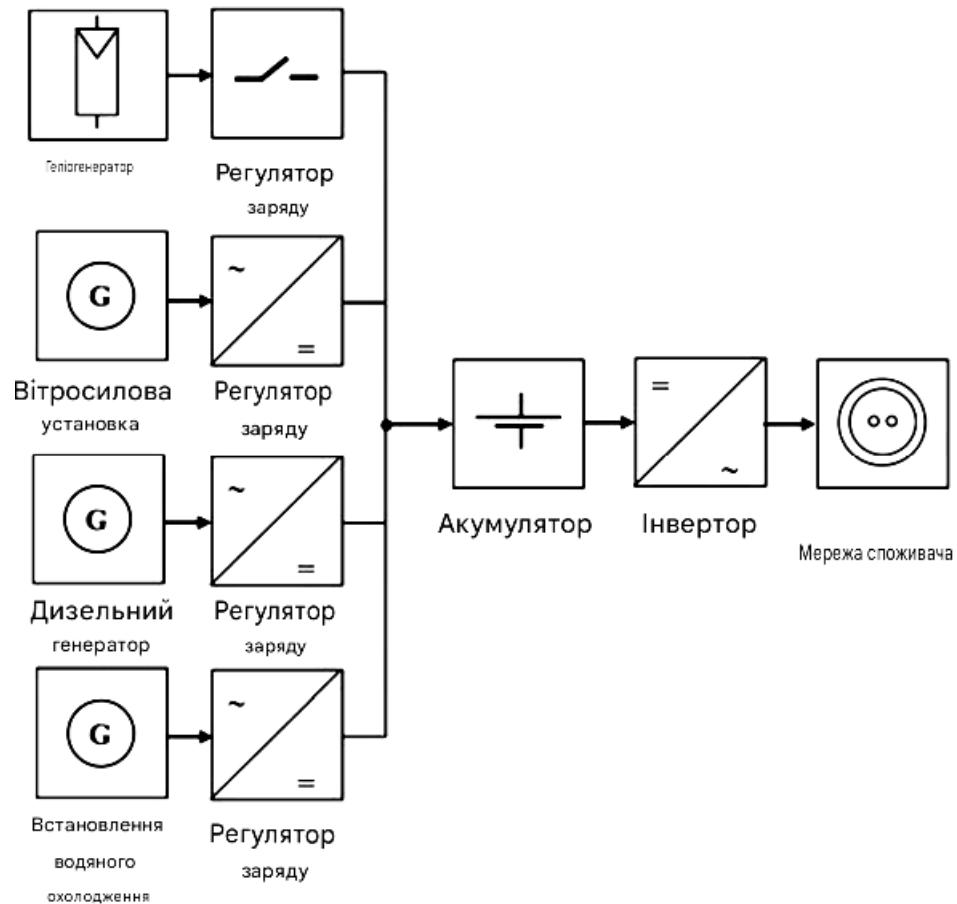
Геліогенератор

Регулятор заряду

G

~

=

Вітросилова установка

Регулятор заряду

G

~

=

Дизельний генератор

Регулятор заряду

G

~

=

Встановлення водяного охолодження

Регулятор заряду

Акумулятор

=

~

Інвертор

Мережа споживача